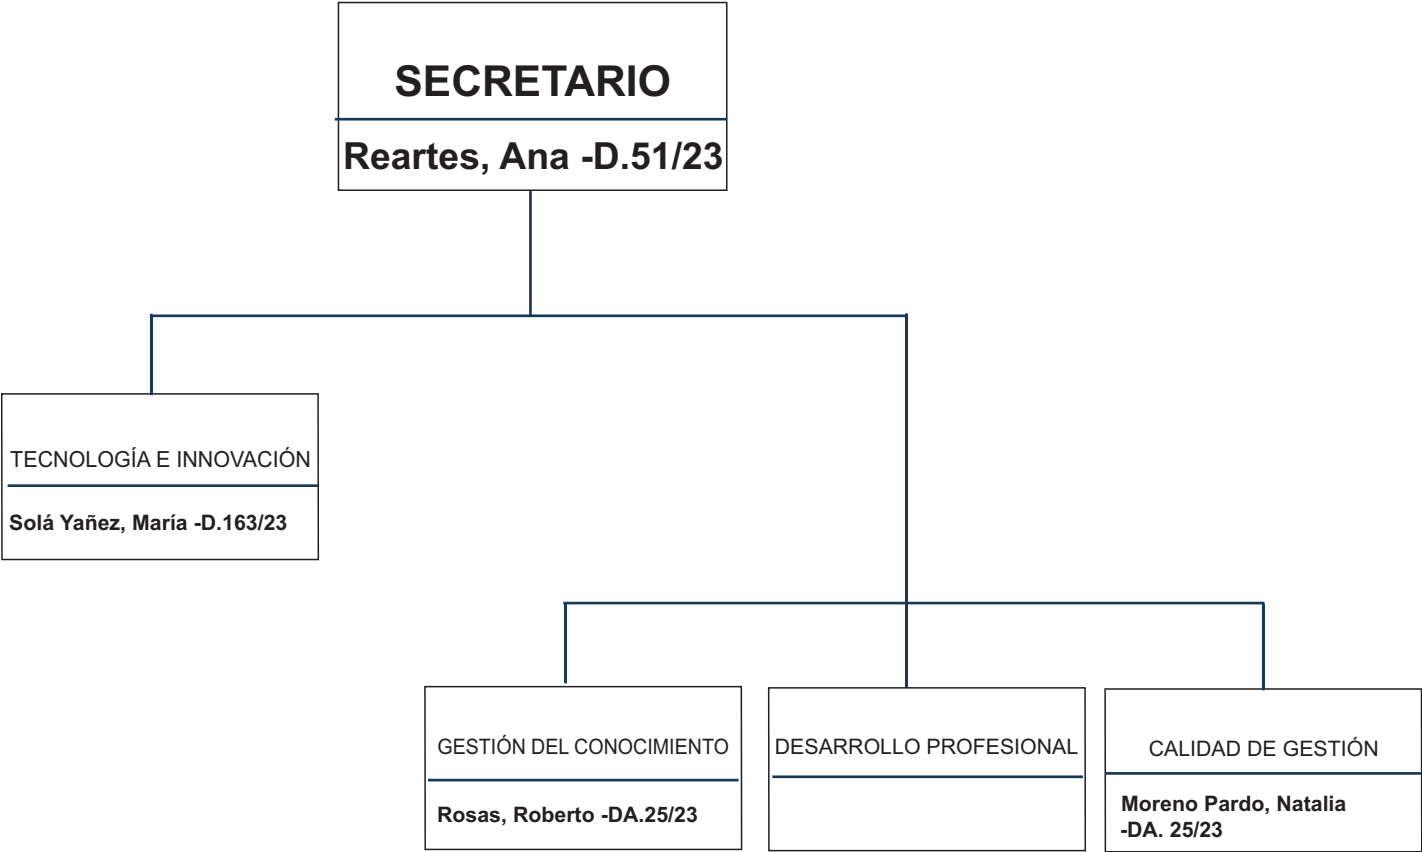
SECRETARIO

Reartes, Ana -D.51/23

TECNOLOGÍA E INNOVACIÓN

Solá Yañez, María -D.163/23

GESTIÓN DEL CONOCIMIENTO

Rosas, Roberto -DA.25/23

DESARROLLO PROFESIONAL

CALIDAD DE GESTIÓN

Moreno Pardo, Natalia -DA. 25/23